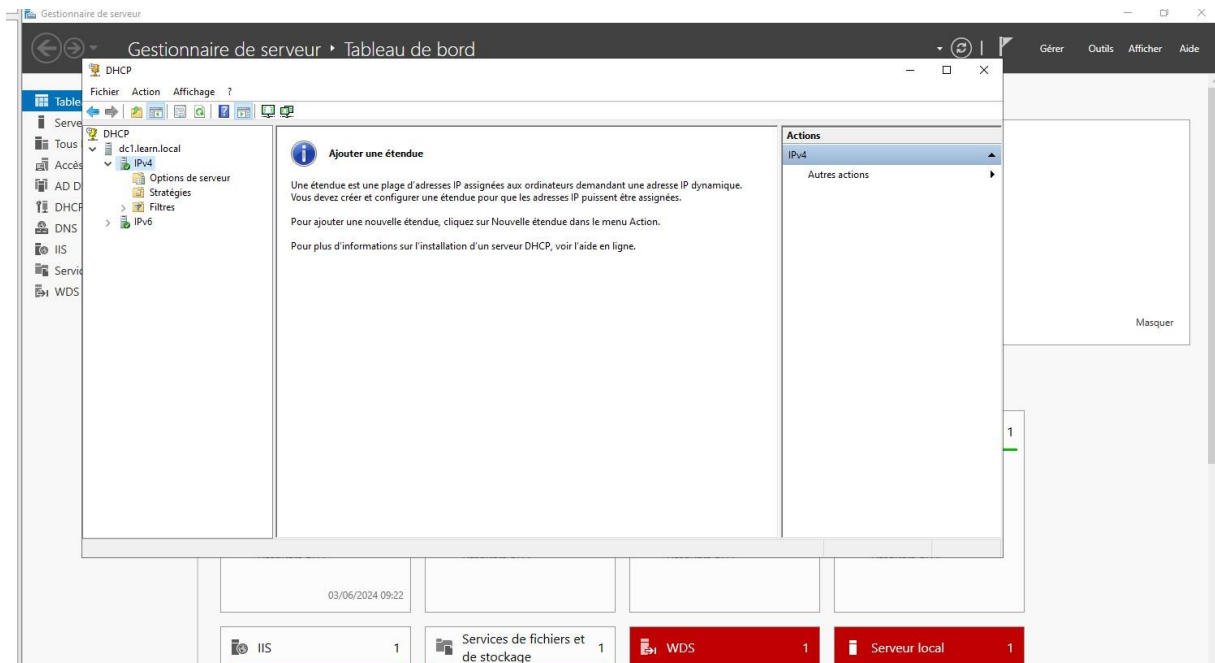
Gestionnaire de serveur

Gestionnaire de serveur • Tableau de bord

Gérer Outils Afficher Aide

Table
Serve
Tous
Accès
AD D
DHCF
DNS
IIS
Servic
WDS

DHCP

Fichier Action Affichage ?

DHCP
dc1.learn.local
IPv4
Options de serveur
Stratégies
Filtres
IPv6

Ajouter une étendue

Une étendue est une plage d'adresses IP assignées aux ordinateurs demandant une adresse IP dynamique. Vous devez créer et configurer une étendue pour que les adresses IP puissent être assignées.

Pour ajouter une nouvelle étendue, cliquez sur Nouvelle étendue dans le menu Action.

Pour plus d'informations sur l'installation d'un serveur DHCP, voir l'aide en ligne.

Actions
IPv4
Autres actions

Masquer

1

03/06/2024 09:22

IIS 1

Services de fichiers et de stockage 1

WDS 1

Serveur local 1